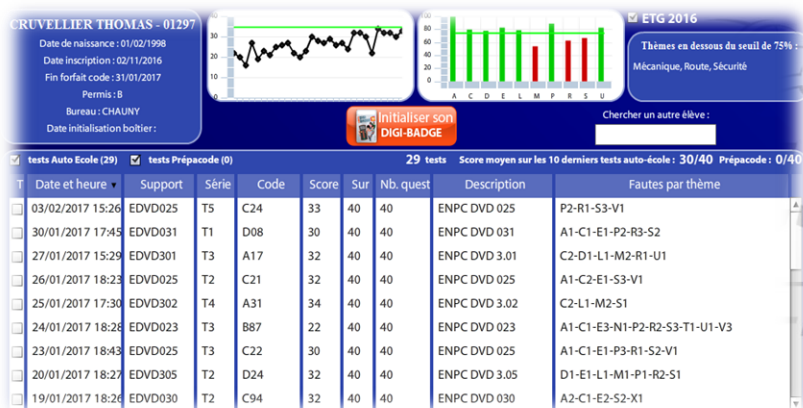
CRUVELLIER THOMAS - 01297

Date de naissance : 01/02/1998
Date inscription : 02/11/2016
Fin forfait code : 31/01/2017
Permis : B
Bureau : CHAUNY
Date initialisation boîtier :

30
20
10

80
60
40
20
0
A C D E L M P R S U

ETG 2016

Thèmes en dessous du seuil de 75% :
Mécanique, Route, Sécurité

Initialiser son DIGI-BADGE

Chercher un autre élève :

tests Auto Ecole (29) tests Prépacode (0) 29 tests Score moyen sur les 10 derniers tests auto-école : 30/40 Prépacode : 0/40

| T | Date et heure | Support | Série | Code | Score | Sur | Nb. quest | Description | Fautes par thème |
|---|---|---|---|---|---|---|---|---|---|
| | 03/02/2017 15:26 | EDVD025 | T5 | C24 | 33 | 40 | 40 | ENPC DVD 025 | P2-R1-S3-V1 |
| | 30/01/2017 17:45 | EDVD031 | T1 | D08 | 30 | 40 | 40 | ENPC DVD 031 | A1-C1-E1-P2-R3-S2 |
| | 27/01/2017 15:29 | EDVD301 | T3 | A17 | 32 | 40 | 40 | ENPC DVD 3.01 | C2-D1-L1-M2-R1-U1 |
| | 26/01/2017 18:23 | EDVD025 | T2 | C21 | 32 | 40 | 40 | ENPC DVD 025 | A1-C2-E1-S3-V1 |
| | 25/01/2017 17:30 | EDVD302 | T4 | A31 | 34 | 40 | 40 | ENPC DVD 3.02 | C2-L1-M2-S1 |
| | 24/01/2017 18:28 | EDVD023 | T3 | B87 | 22 | 40 | 40 | ENPC DVD 023 | A1-C1-E3-N1-P2-R2-S3-T1-U1-V3 |
| | 23/01/2017 18:43 | EDVD025 | T3 | C22 | 30 | 40 | 40 | ENPC DVD 025 | A1-C1-E1-P3-R1-S2-V1 |
| | 20/01/2017 18:27 | EDVD305 | T2 | D24 | 32 | 40 | 40 | ENPC DVD 3.05 | D1-E1-L1-M1-P1-R2-S1 |
| | 19/01/2017 18:26 | EDVD030 | T2 | C94 | 32 | 40 | 40 | ENPC DVD 030 | A2-C1-E2-S2-X1 |